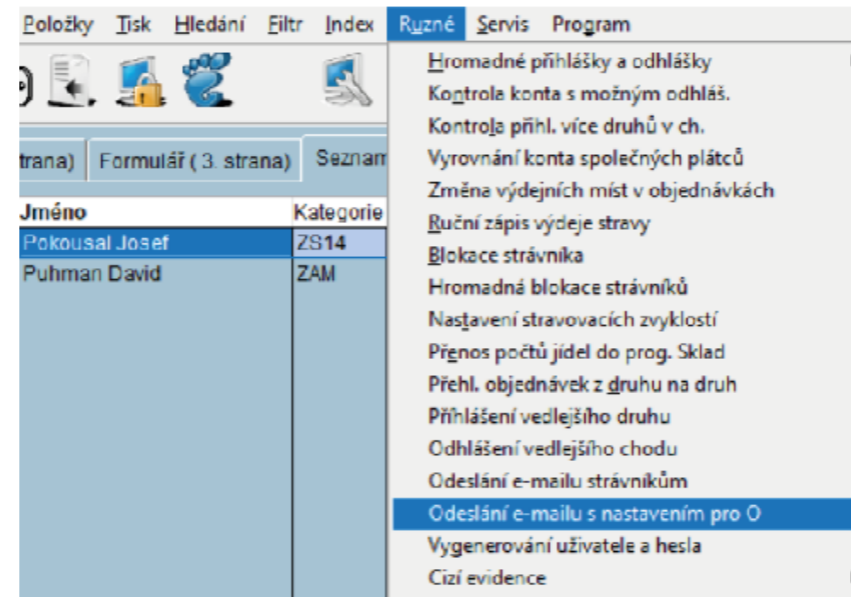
Položky Tisk Hledání Filtr Index Různé Servis Program

trana) Formulář ( 3. strana) Seznam

| Jméno | Kategorie |
|---|---|
| Pokousal Josef | ZS14 |
| Puhman David | ZAM |

Hromadné přihlášky a odhlášky
Kontrola konta s možným odhláš.
Kontrola přihl. více druhů v ch.
Vyrovnání konta společných plátců
Změna výdejních míst v objednávkách
Ruční zápis výdeje stravy
Blokace strávníka
Hromadná blokace strávníků
Nastavení stravovacích zvyklostí
Přenos počtů jídel do prog. Sklad
Přehl. objednávek z druhu na druh
Přihlášení vedlejšího druhu
Odhlášení vedlejšího chodu
Odeslání e-mailu strávníkům
Odeslání e-mailu s nastavením pro O
Vygenerování uživatele a hesla
Cizí evidence